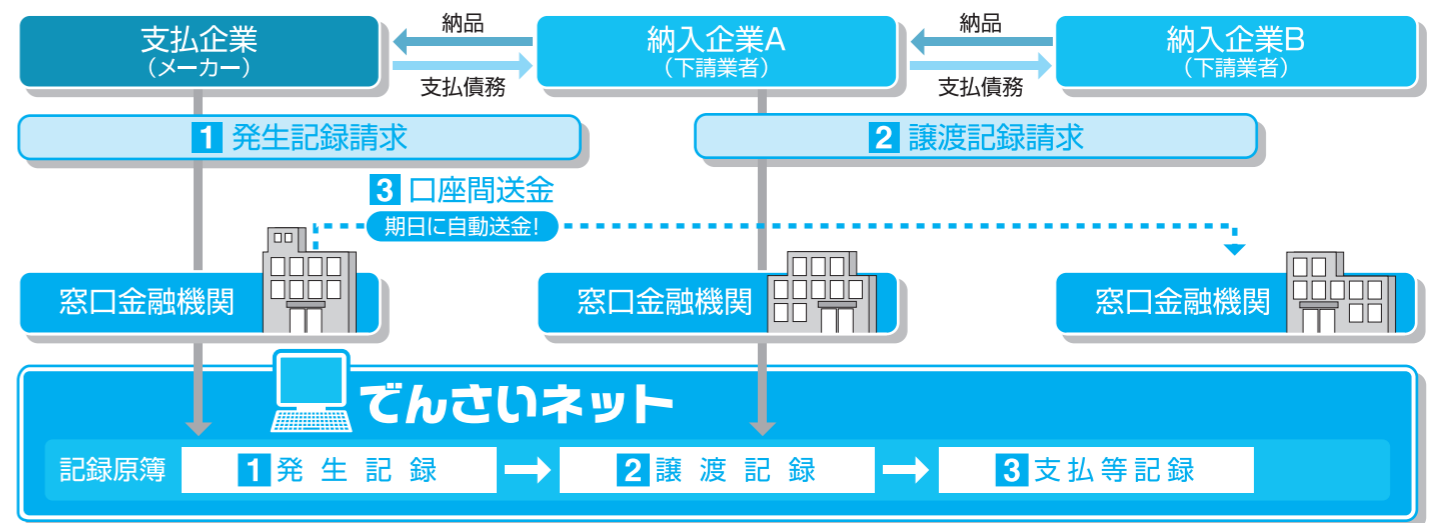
支払企業
（メーカー）

納品

支払債務

納入企業A
（下請業者）

納品

支払債務

納入企業B
（下請業者）

1 発生記録請求

2 譲渡記録請求

3 口座間送金

期日に自動送金!

窓口金融機関

窓口金融機関

窓口金融機関

でんさいネット

記録原簿

1 発生記録

2 譲渡記録

3 支払等記録